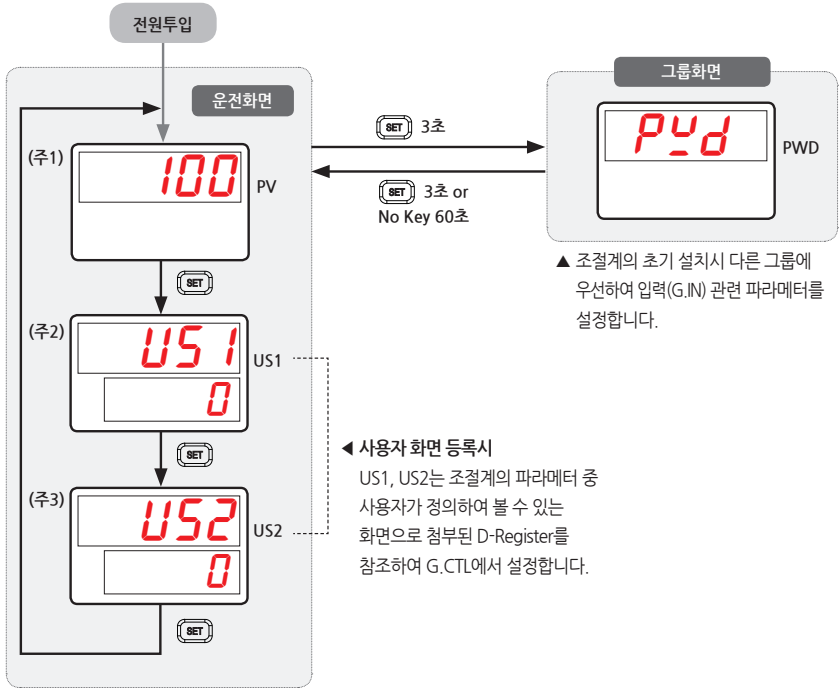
전원투입

운전화면

(주1)
100
PV

SET

(주2)
US1
US1
0

SET

(주3)
US2
US2
0

SET

SET 3초

SET 3초 or
No Key 60초

그룹화면

PYd
PWD

▲ 조절계의 초기 설치시 다른 그룹에 우선하여 입력(G.IN) 관련 파라메터를 설정합니다.

◀ 사용자 화면 등록시
US1, US2는 조절계의 파라메터 중 사용자가 정의하여 볼 수 있는 화면으로 첨부된 D-Register를 참조하여 G.CTL에서 설정합니다.